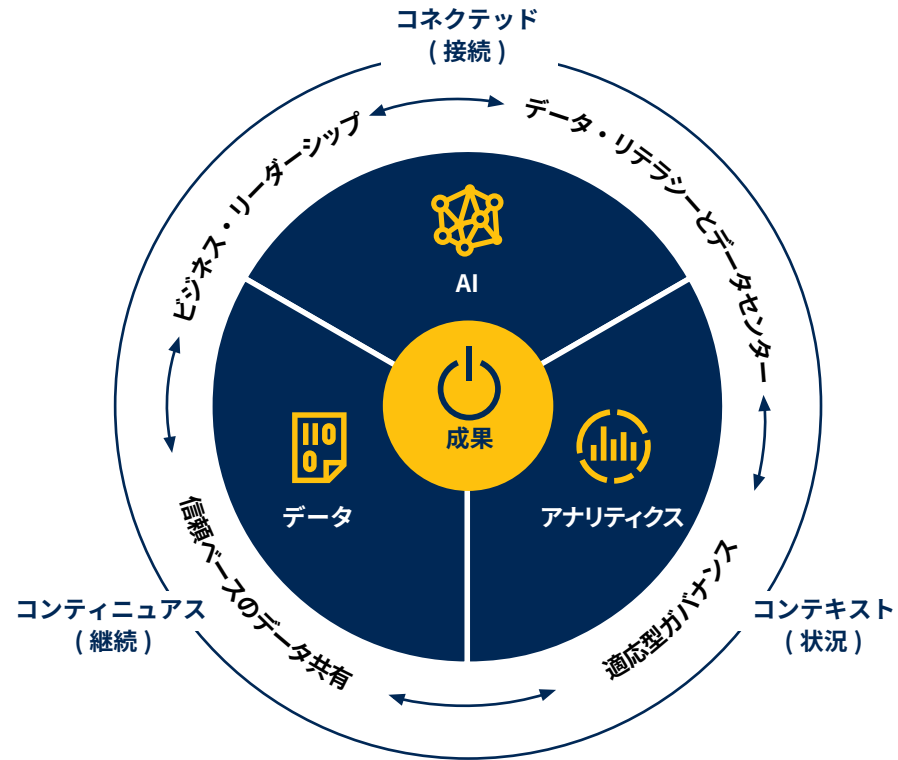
コネクテッド
（接続）

データ・リテラシーとデータセンター

コンテキスト
（状況）

適応型ガバナンス

信頼ベースのデータ共有

コンティニュアス
（継続）

ビジネス・リーダーシップ

AI

データ

アナリティクス

成果